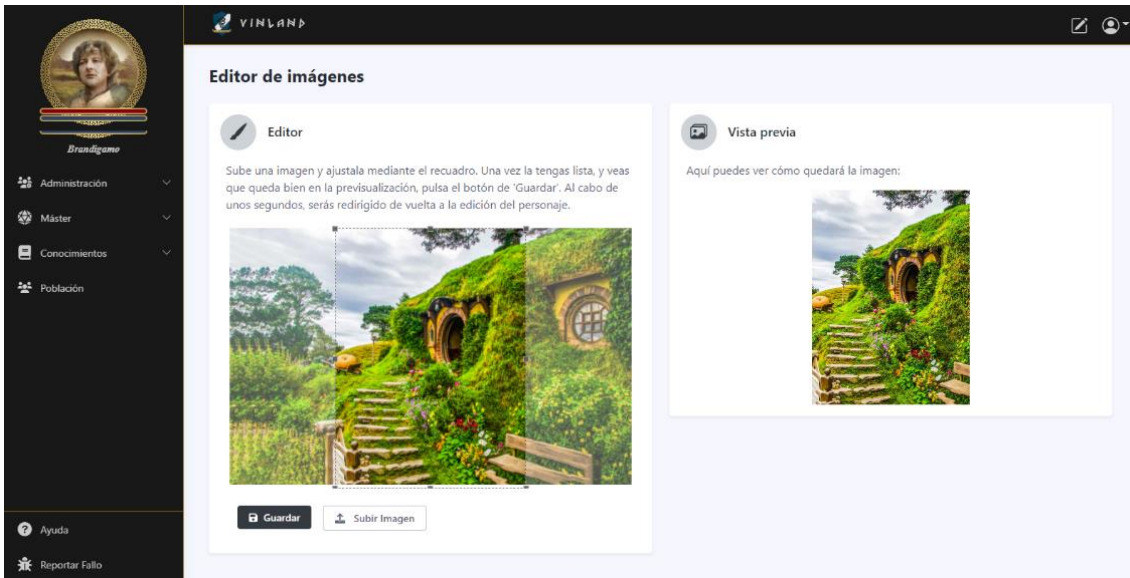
VINLAND

Brandigamo

Administración

Máster

Conocimientos

Población

Ayuda

Reportar Fallo

Editor de imágenes

Editor

Sube una imagen y ajustala mediante el recuadro. Una vez la tengas lista, y veas que queda bien en la previsualización, pulsa el botón de 'Guardar'. Al cabo de unos segundos, serás redirigido de vuelta a la edición del personaje.

Guardar

Subir Imagen

Vista previa

Aquí puedes ver cómo quedará la imagen: